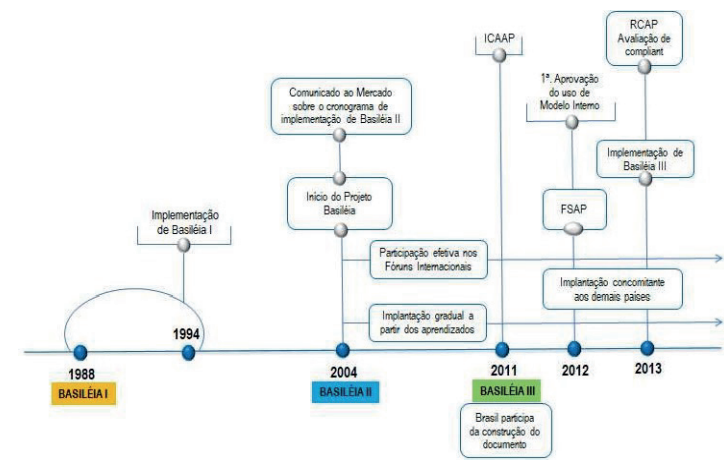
ICAAP

RCAP
Avaliação de compliant

1ª. Aprovação do uso de Modelo Interno

Comunicado ao Mercado sobre o cronograma de implementação de Basiléia II

Implementação de Basiléia III

Início do Projeto Basiléia

FSAP

Implementação de Basiléia I

Participação efetiva nos Fóruns Internacionais

Implantação concomitante aos demais países

Implantação gradual a partir dos aprendizados

1988
BASILÉIA I

1994

2004
BASILÉIA II

2011
BASILÉIA III

2012

2013

Brasil participa da construção do documento